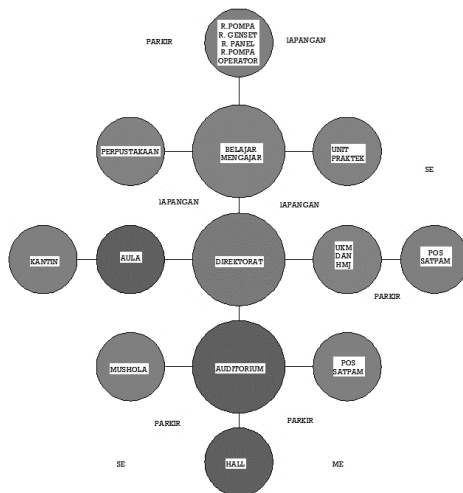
R.POMPA
R. GENSET
R. PANEL
R.POMPA
OPERATOR

PARKIR

lAPANGAN

PERPUSTAKAAN

BELAJAR MENGAJAR

UNIT PRAKTEK

SE

lAPANGAN

lAPANGAN

KANTIN

AULA

DIREKTORAT

UKM DAN HMJ

POS SATPAM

PARKIR

MUSHOLA

AUDITORIUM

POS SATPAM

PARKIR

PARKIR

SE

HALL

ME